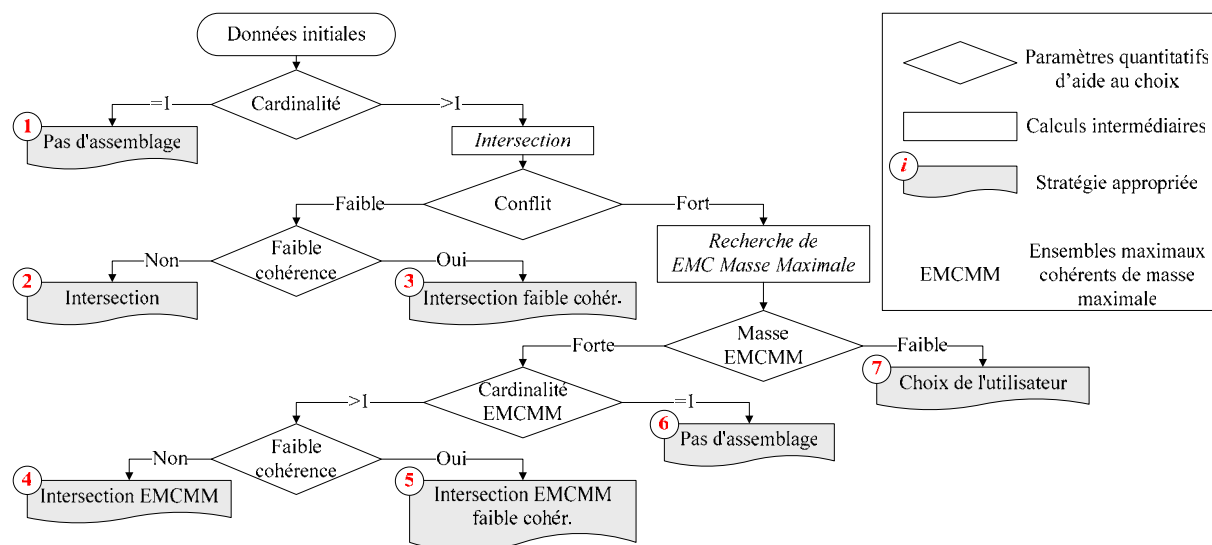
Données initiales

Cardinalité

=1

>1

1 Pas d'assemblage

*Intersection*

Conflit

Faible

Fort

Faible cohérence

Non

Oui

2 Intersection

3 Intersection faible cohér.

*Recherche de EMC Masse Maximale*

Masse EMCMM

Forte

Faible

7 Choix de l'utilisateur

Cardinalité EMCMM

>1

=1

6 Pas d'assemblage

Faible cohérence

Non

Oui

4 Intersection EMCMM

5 Intersection EMCMM faible cohér.

Paramètres quantitatifs d'aide au choix

Calculs intermédiaires

*i* Stratégie appropriée

EMCMM Ensembles maximaux cohérents de masse maximale